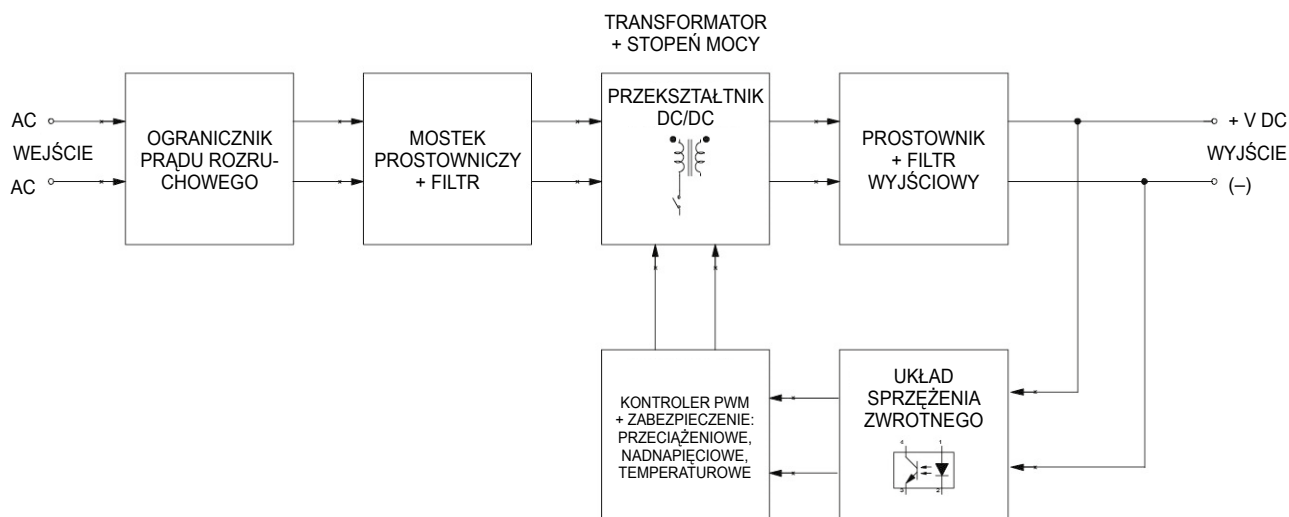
TRANSFORMATOR
+ STOPEŃ MOCY

AC
WEJŚCIE
AC

OGRANICZNIK PRĄDU ROZRUCHOWEGO

MOSTEK PROSTOWNICZY + FILTR

PRZEKSZTAŁTNIK DC/DC

PROSTOWNIK + FILTR WYJŚCIOWY

+ V DC
WYJŚCIE
(–)

KONTROLER PWM + ZABEZPIECZENIE: PRZECIĄŻENIOWE, NADNAPIĘCIOWE, TEMPERATUROWE

UKŁAD SPRZĘŻENIA ZWROTNEGO

4
1
3
2